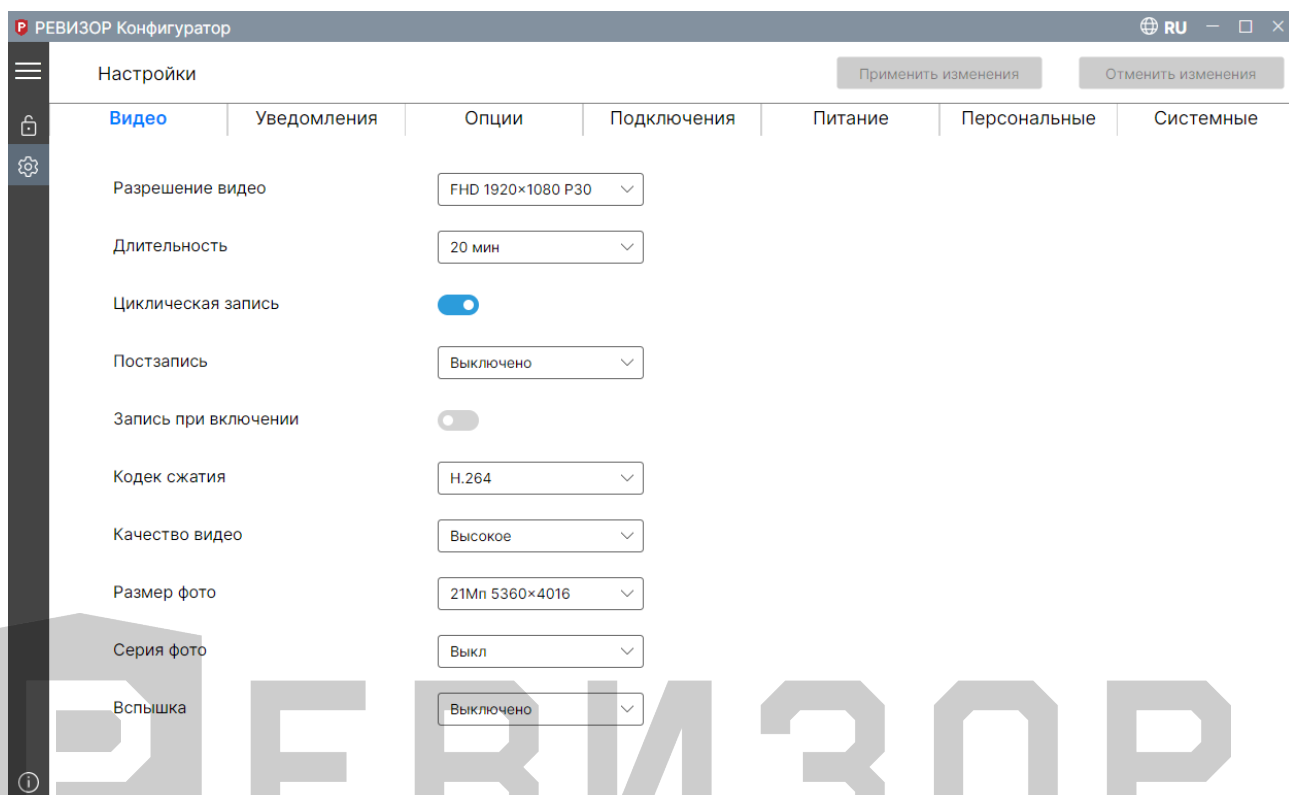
P РЕВИЗОР Конфигуратор

RU

Настройки

Применить изменения

Отменить изменения

Видео | Уведомления | Опции | Подключения | Питание | Персональные | Системные

Разрешение видео
FHD 1920×1080 P30

Длительность
20 мин

Циклическая запись

Постзапись
Выключено

Запись при включении

Кодек сжатия
H.264

Качество видео
Высокое

Размер фото
21Мп 5360×4016

Серия фото
Выкл

Вспышка
Выключено

РЕВИЗОР